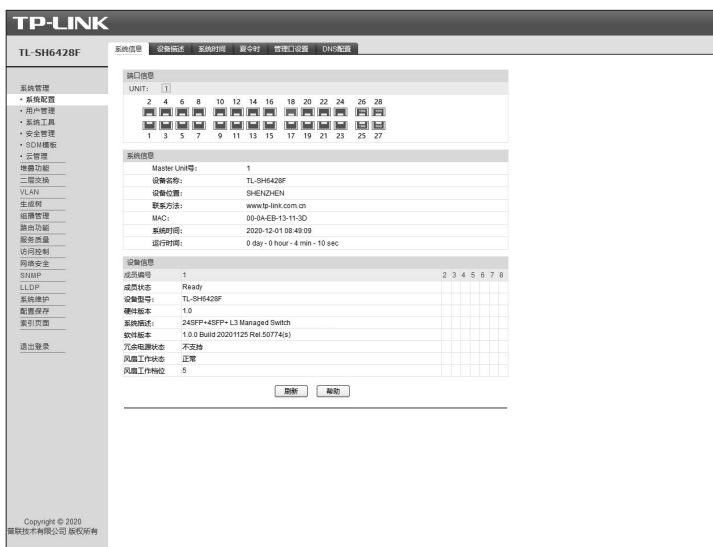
TP-LINK

TL-SH6428F

系统信息 设备描述 系统时间 夏令时 管理口设置 DNS配置

系统管理
• 系统配置
• 用户管理
• 系统工具
• 安全管理
• SDM模板
• 云管理
堆叠功能
二层交换
VLAN
生成树
组播管理
路由功能
服务质量
访问控制
网络安全
SNMP
LLDP
系统维护
配置保存
索引页面

退出登录

Copyright © 2020
普联技术有限公司 版权所有

端口信息
UNIT: 1

2 4 6 8 10 12 14 16 18 20 22 24 26 28
1 3 5 7 9 11 13 15 17 19 21 23 25 27

系统信息

| | |
|---|---|
| Master Unit号: | 1 |
| 设备名称: | TL-SH6428F |
| 设备位置: | SHENZHEN |
| 联系方法: | www.tp-link.com.cn |
| MAC: | 00-0A-EB-13-11-3D |
| 系统时间: | 2020-12-01 08:49:09 |
| 运行时间: | 0 day - 0 hour - 4 min - 10 sec |

设备信息

| | | | | | | | | |
|---|---|---|---|---|---|---|---|---|
| 成员编号 | 1 | 2 | 3 | 4 | 5 | 6 | 7 | 8 |
| 成员状态 | Ready | | | | | | | |
| 设备型号: | TL-SH6428F | | | | | | | |
| 硬件版本 | 1.0 | | | | | | | |
| 系统描述: | 24SFP+4SFP+ L3 Managed Switch | | | | | | | |
| 软件版本 | 1.0.0 Build 20201125 Rel.50774(s) | | | | | | | |
| 冗余电源状态 | 不支持 | | | | | | | |
| 风扇工作状态 | 正常 | | | | | | | |
| 风扇工作档位 | 5 | | | | | | | |

刷新 帮助